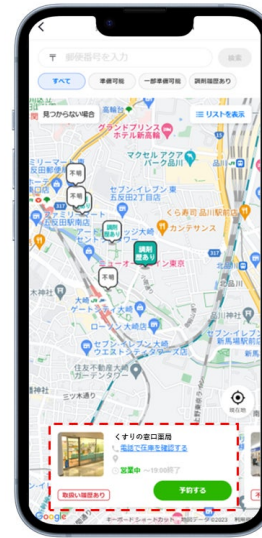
〒 郵便番号を入力
検索
すべて
準備可能
一部準備可能
調剤履歴あり
見つからない場合
リストを表示
グランドプリンス ホテル新高輪
高輪台
品川
ザ・プリンス パークタワー品川
ミリーマート 反田駅東口店
手帳
手帳
セブン-イレブン 東五反田2丁目店
くら寿司 品川駅前店
調剤
調剤 履歴あり
カンテサンス
手帳
大崎
ローソン 大崎店
北品川
セブン-イレブン 大崎ウエストシティタワーズ店
新馬場駅
大崎ガーデンタワー
三ツ木通り
現在地
くすりの窓口薬局
電話で在庫を確認する
営業中
〜19:00終了
取扱い履歴あり
予約する
Google
キーボードショートカット
地図データ ©2023
利用規約